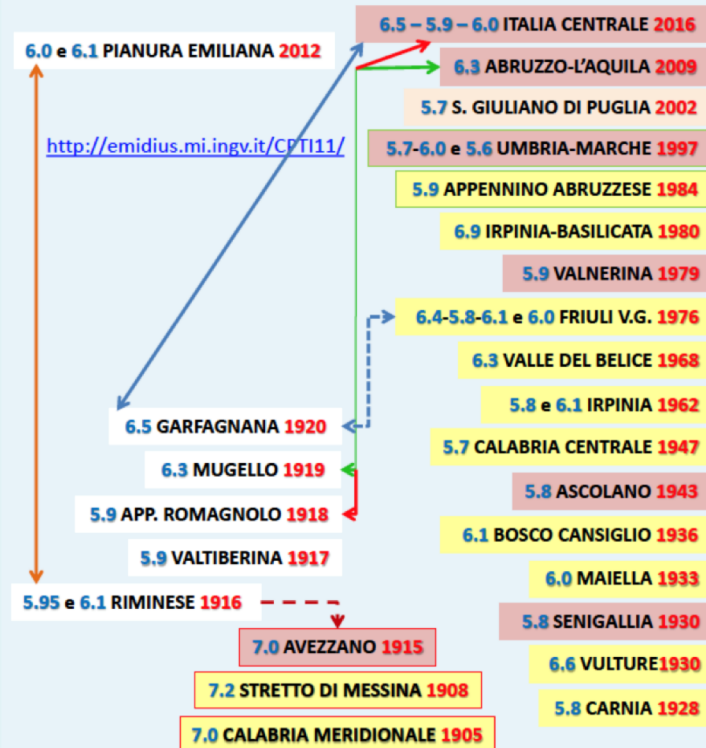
6.5 – 5.9 – 6.0 ITALIA CENTRALE 2016

6.0 e 6.1 PIANURA EMILIANA 2012

6.3 ABRUZZO-L'AQUILA 2009

5.7 S. GIULIANO DI PUGLIA 2002

http://emidius.mi.ingv.it/CPTI11/

5.7-6.0 e 5.6 UMBRIA-MARCHE 1997

5.9 APPENNINO ABRUZZESE 1984

6.9 IRPINIA-BASILICATA 1980

5.9 VALNERINA 1979

6.4-5.8-6.1 e 6.0 FRIULI V.G. 1976

6.3 VALLE DEL BELICE 1968

5.8 e 6.1 IRPINIA 1962

6.5 GARFAGNANA 1920

5.7 CALABRIA CENTRALE 1947

6.3 MUGELLO 1919

5.8 ASCOLANO 1943

5.9 APP. ROMAGNOLO 1918

6.1 BOSCO CANSIGLIO 1936

5.9 VALTIBERINA 1917

6.0 MAIELLA 1933

5.95 e 6.1 RIMINESE 1916

5.8 SENIGALLIA 1930

7.0 AVEZZANO 1915

6.6 VULTURE1930

7.2 STRETTO DI MESSINA 1908

5.8 CARNIA 1928

7.0 CALABRIA MERIDIONALE 1905